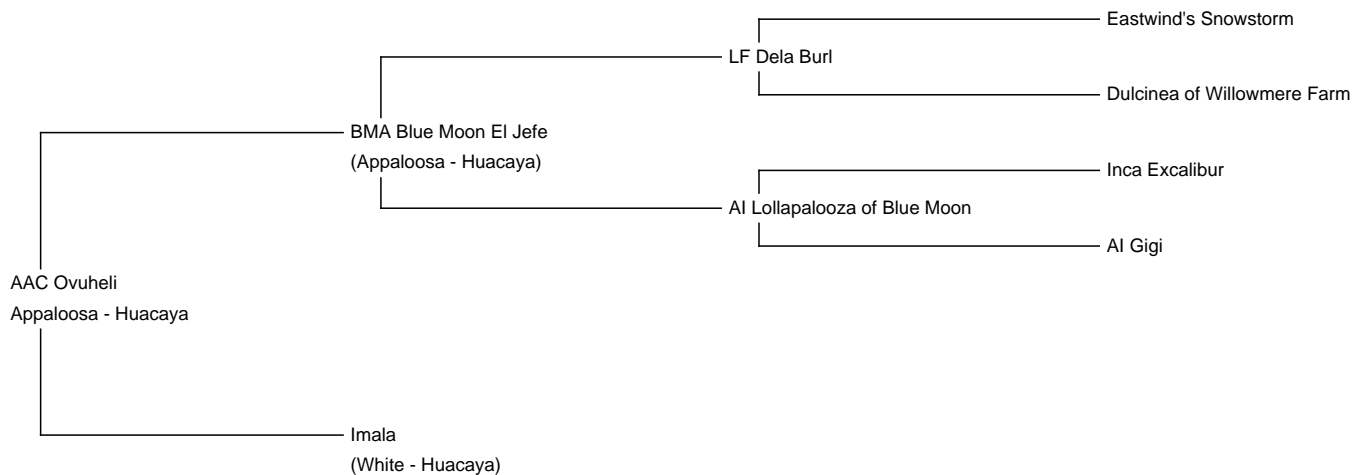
Eastwind's Snowstorm

LF Dela Burl

Dulcinea of Willowmere Farm

BMA Blue Moon El Jefe
(Appaloosa - Huacaya)

Inca Excalibur

AI Lollapalooza of Blue Moon

AI Gigi

AAC Ovuheli
Appaloosa - Huacaya

Imala
(White - Huacaya)